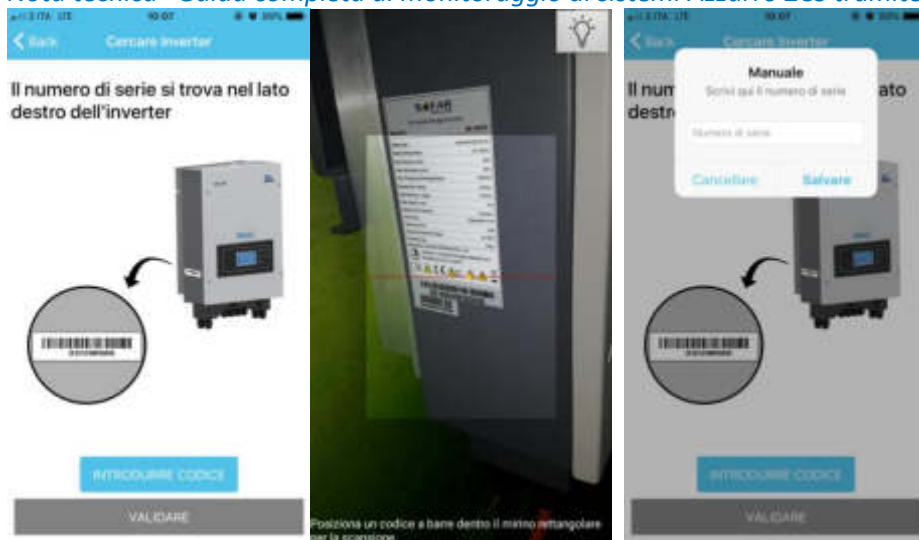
Nota tecnica - Guida completa al monitoraggio di sistemi Azzurro ZCS tramite

ITA LTE 10:07 39%
Back Cercare Inverter

Il numero di serie si trova nel lato destro dell'inverter

INTRODURRE CODICE

VALIDARE

SOLAR

Posiziona un codice a barre dentro il mirino rettangolare per la scansione

ITA LTE 10:07 39%
Back Cercare Inverter

Il num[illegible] ato destr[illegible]

Manuale
Scrivi qui il numero di serie

Numero di serie

Cancellare Salvare

INTRODURRE CODICE

VALIDARE